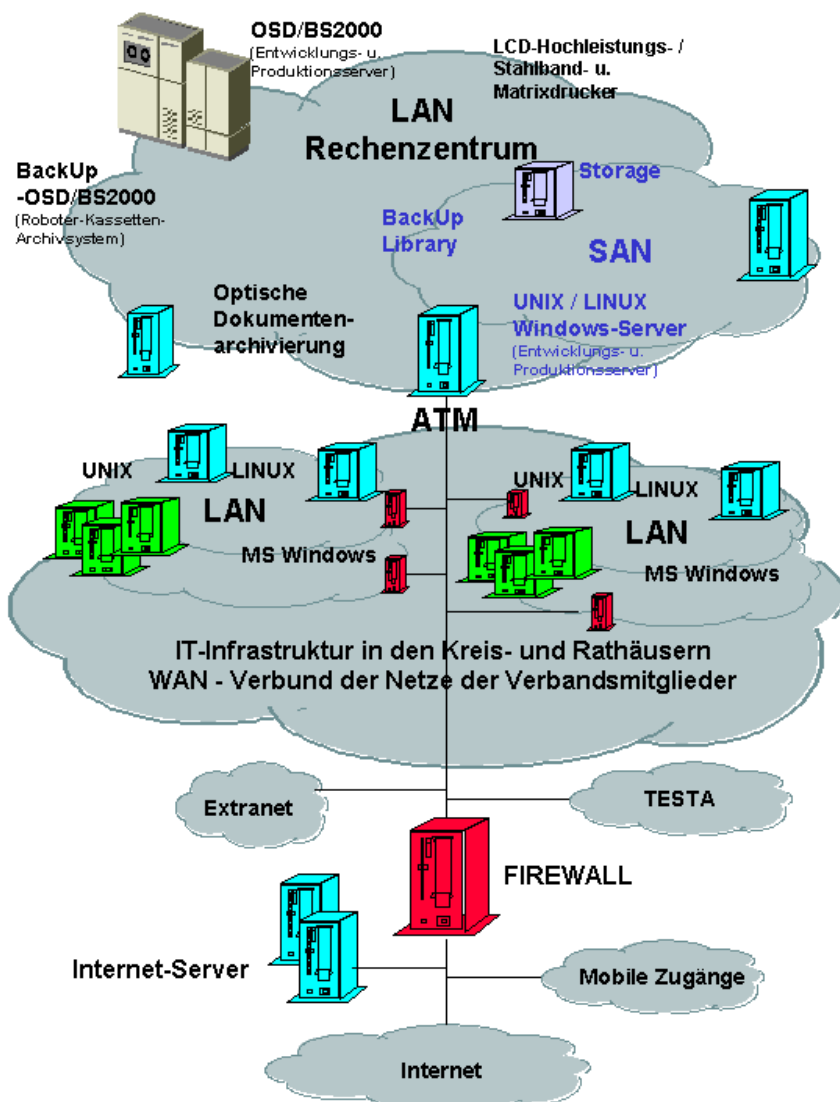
OSD/BS2000
(Entwicklungs- u. Produktionsserver)

LCD-Hochleistungs- / Stahlband- u. Matrixdrucker

LAN
Rechenzentrum

BackUp -OSD/BS2000
(Roboter-Kassetten-Archivsystem)

Storage

BackUp Library

SAN

Optische Dokumentenarchivierung

UNIX / LINUX
Windows-Server
(Entwicklungs- u. Produktionsserver)

ATM

UNIX
LINUX
LAN
MS Windows

UNIX
LINUX
LAN
MS Windows

IT-Infrastruktur in den Kreis- und Rathäusern
WAN - Verbund der Netze der Verbandsmitglieder

Extranet

TESTA

FIREWALL

Internet-Server

Mobile Zugänge

Internet